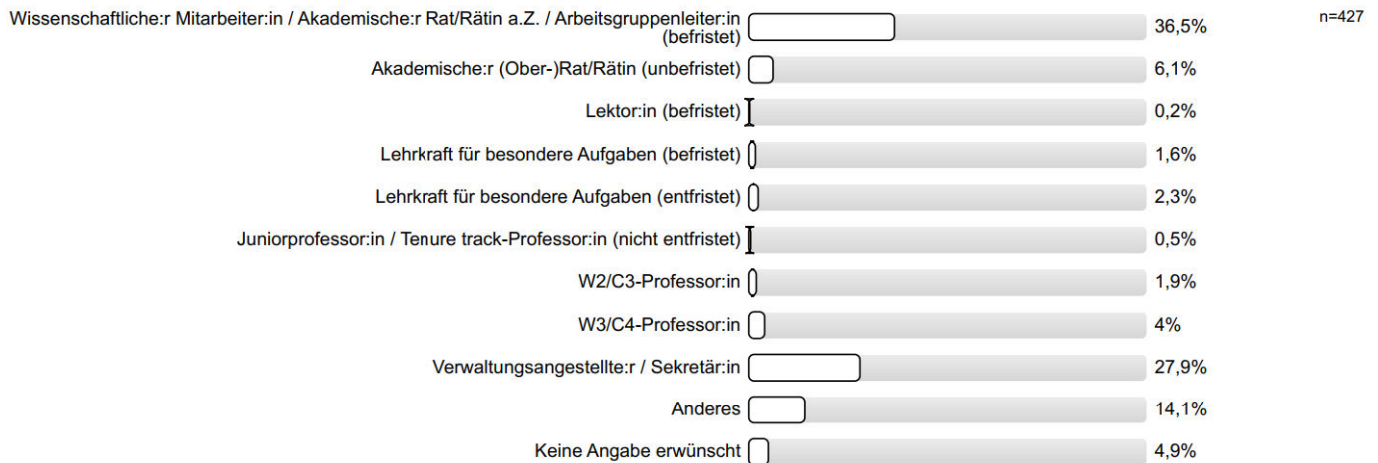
n=427

| | |
|---|---|
| Wissenschaftliche:r Mitarbeiter:in / Akademische:r Rat/Rätin a.Z. / Arbeitsgruppenleiter:in (befristet) | 36,5% |
| Akademische:r (Ober-)Rat/Rätin (unbefristet) | 6,1% |
| Lektor:in (befristet) | 0,2% |
| Lehrkraft für besondere Aufgaben (befristet) | 1,6% |
| Lehrkraft für besondere Aufgaben (entfristet) | 2,3% |
| Juniorprofessor:in / Tenure track-Professor:in (nicht entfristet) | 0,5% |
| W2/C3-Professor:in | 1,9% |
| W3/C4-Professor:in | 4% |
| Verwaltungsangestellte:r / Sekretär:in | 27,9% |
| Anderes | 14,1% |
| Keine Angabe erwünscht | 4,9% |